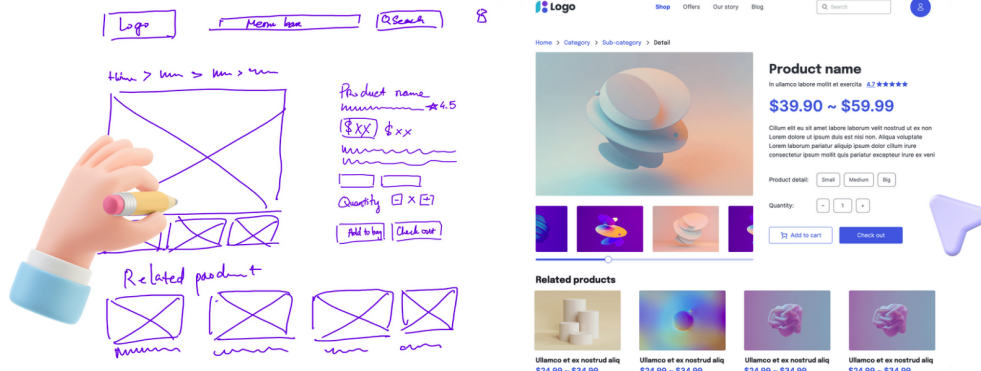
Logo
Menu bar
Search

Product name
4.5
$XX $xx
Quantity
Add to bag
Check out

Related product

Logo
Shop Offers Our story Blog
Search

Home > Category > Sub-category > Detail

Product name
In ullamco labore mollit et exercita 4.7 ★★★★★
$39.90 ~ $59.99
Cillum elit ex sit amet labore labore velit nostrud ut ex non Lorem dolore ut ipsum duis est nisi non. Aliqua voluptate Lorem labore pariatur aliquip ipsum dolor cillum irure consectetur ipsum mollit quis pariatur excepteur irure ex veni

Product detail: Small Medium Big
Quantity: − 1 +
Add to cart Check out

Related products
Ullamco et ex nostrud aliq
Ullamco et ex nostrud aliq
Ullamco et ex nostrud aliq
Ullamco et ex nostrud aliq